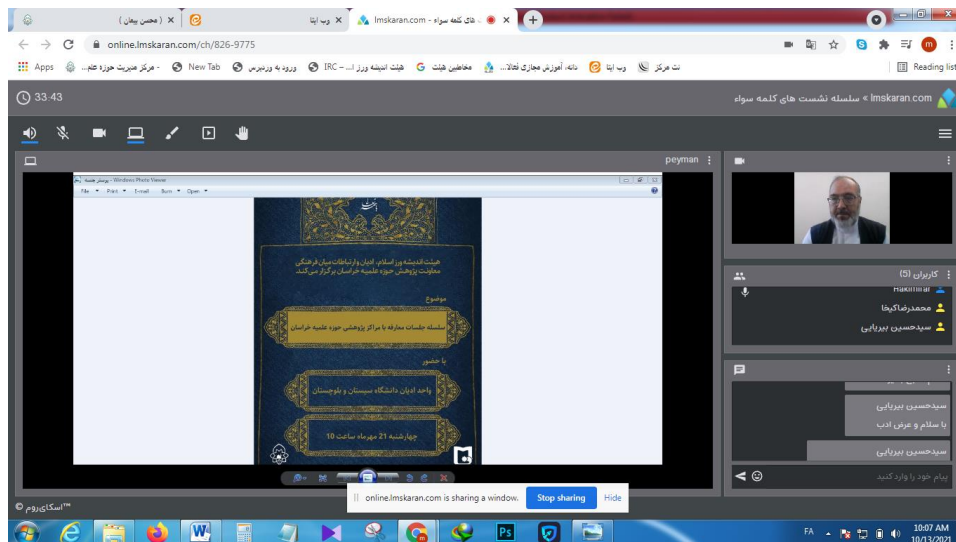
(محسن پیمان) ×
وب ایتا ×
lmskaran.com - های کلمه سواء ×
online.lmskaran.com/ch/826-9775
Apps
- مرکز مدیریت حوزه علم...
New Tab
ورود به وردپرس
IRC – هیئت اندیشه ورز ا...
هیئت اندیشه ورز اسلا...
مخاطبین هیئت
دانه، آموزش مجازی تعالا...
وب ایتا
نت مرکز
Reading list
33:43
lmskaran.com » سلسله نشست های کلمه سواء
peyman
Windows Photo Viewer - پوستر جلسه
File Print E-mail Burn Open
هیئت اندیشه ورز اسلام، ادیان و ارتباطات میان فرهنگی معاونت پژوهش حوزه علمیه خراسان برگزار می کند.
موضوع
سلسله جلسات معارفه با مراکز پژوهشی حوزه علمیه خراسان
با حضور
واحد ادیان دانشگاه سیستان و بلوچستان
چهارشنبه 21 مهرماه ساعت 10
کاربران (5)
Hakimian
محمدرضاکیخا
سیدحسین بیرایی
سیدحسین بیرایی
با سلام و عرض ادب
سیدحسین بیرایی
پیام خود را وارد کنید
online.lmskaran.com is sharing a window.
Stop sharing
Hide
اسکای‌روم™ ©
FA
10:07 AM
10/13/2021